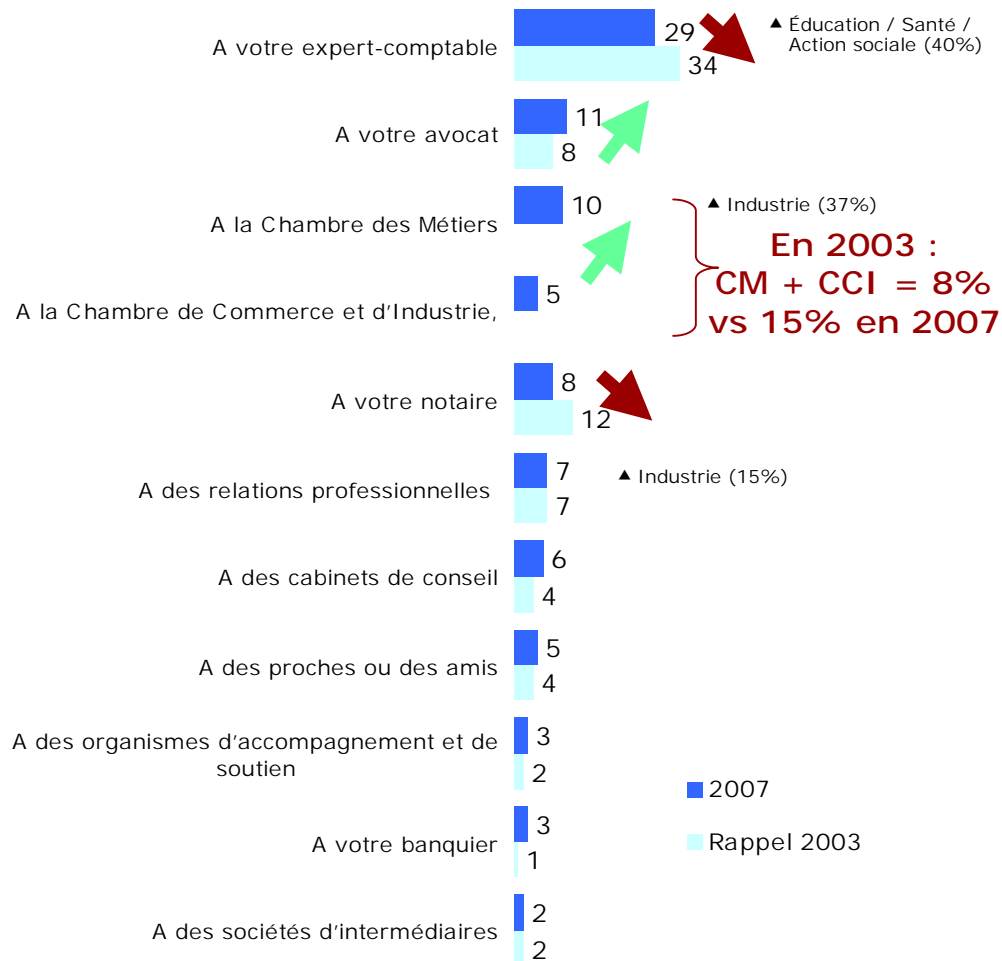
A votre expert-comptable 29 34

▲ Éducation / Santé / Action sociale (40%)

A votre avocat 11 8

A la Chambre des Métiers 10

▲ Industrie (37%)

En 2003 : CM + CCI = 8% vs 15% en 2007

A la Chambre de Commerce et d'Industrie, 5

A votre notaire 8 12

A des relations professionnelles 7 7

▲ Industrie (15%)

A des cabinets de conseil 6 4

A des proches ou des amis 5 4

A des organismes d'accompagnement et de soutien 3 2

A votre banquier 3 1

A des sociétés d'intermédiaires 2 2

2007

Rappel 2003